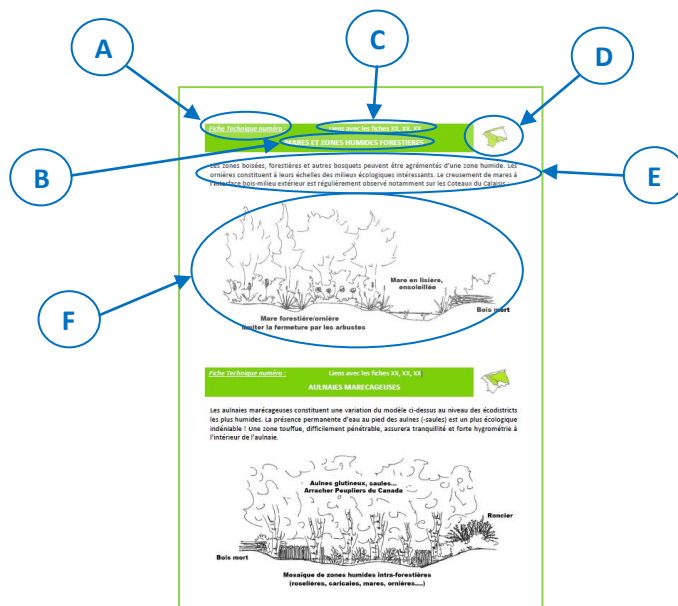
A

C

D

Fiche Technique numéro :

Liens avec les fiches XX, XX, XX

MARES ET ZONES HUMIDES FORESTIERES

B

E

Les zones boisées, forestières et autres bosquets peuvent être agrémentés d'une zone humide. Les ornières constituent à leurs échelles des milieux écologiques intéressants. Le creusement de mares à l'interface bois-milieu extérieur est régulièrement observé notamment sur les Coteaux du Calaisis.

F

Mare en lisière, ensoleillée

Bois mort

Mare forestière/ornière
limiter la fermeture par les arbustes

Fiche Technique numéro :

Liens avec les fiches XX, XX, XX

AULNAIES MARECAGEUSES

Les aulnaies marécageuses constituent une variation du modèle ci-dessus au niveau des écodistricts les plus humides. La présence permanente d'eau au pied des aulnes (-saules) est un plus écologique indéniable ! Une zone touffue, difficilement pénétrable, assurera tranquillité et forte hygrométrie à l'intérieur de l'aulnaie.

Aulnes glutineux, saules...
Arracher Peupliers du Canada

Roncier

Bois mort

Mosaïque de zones humides intra-forestières
(roselières, cariçaies, mares, ornières....)